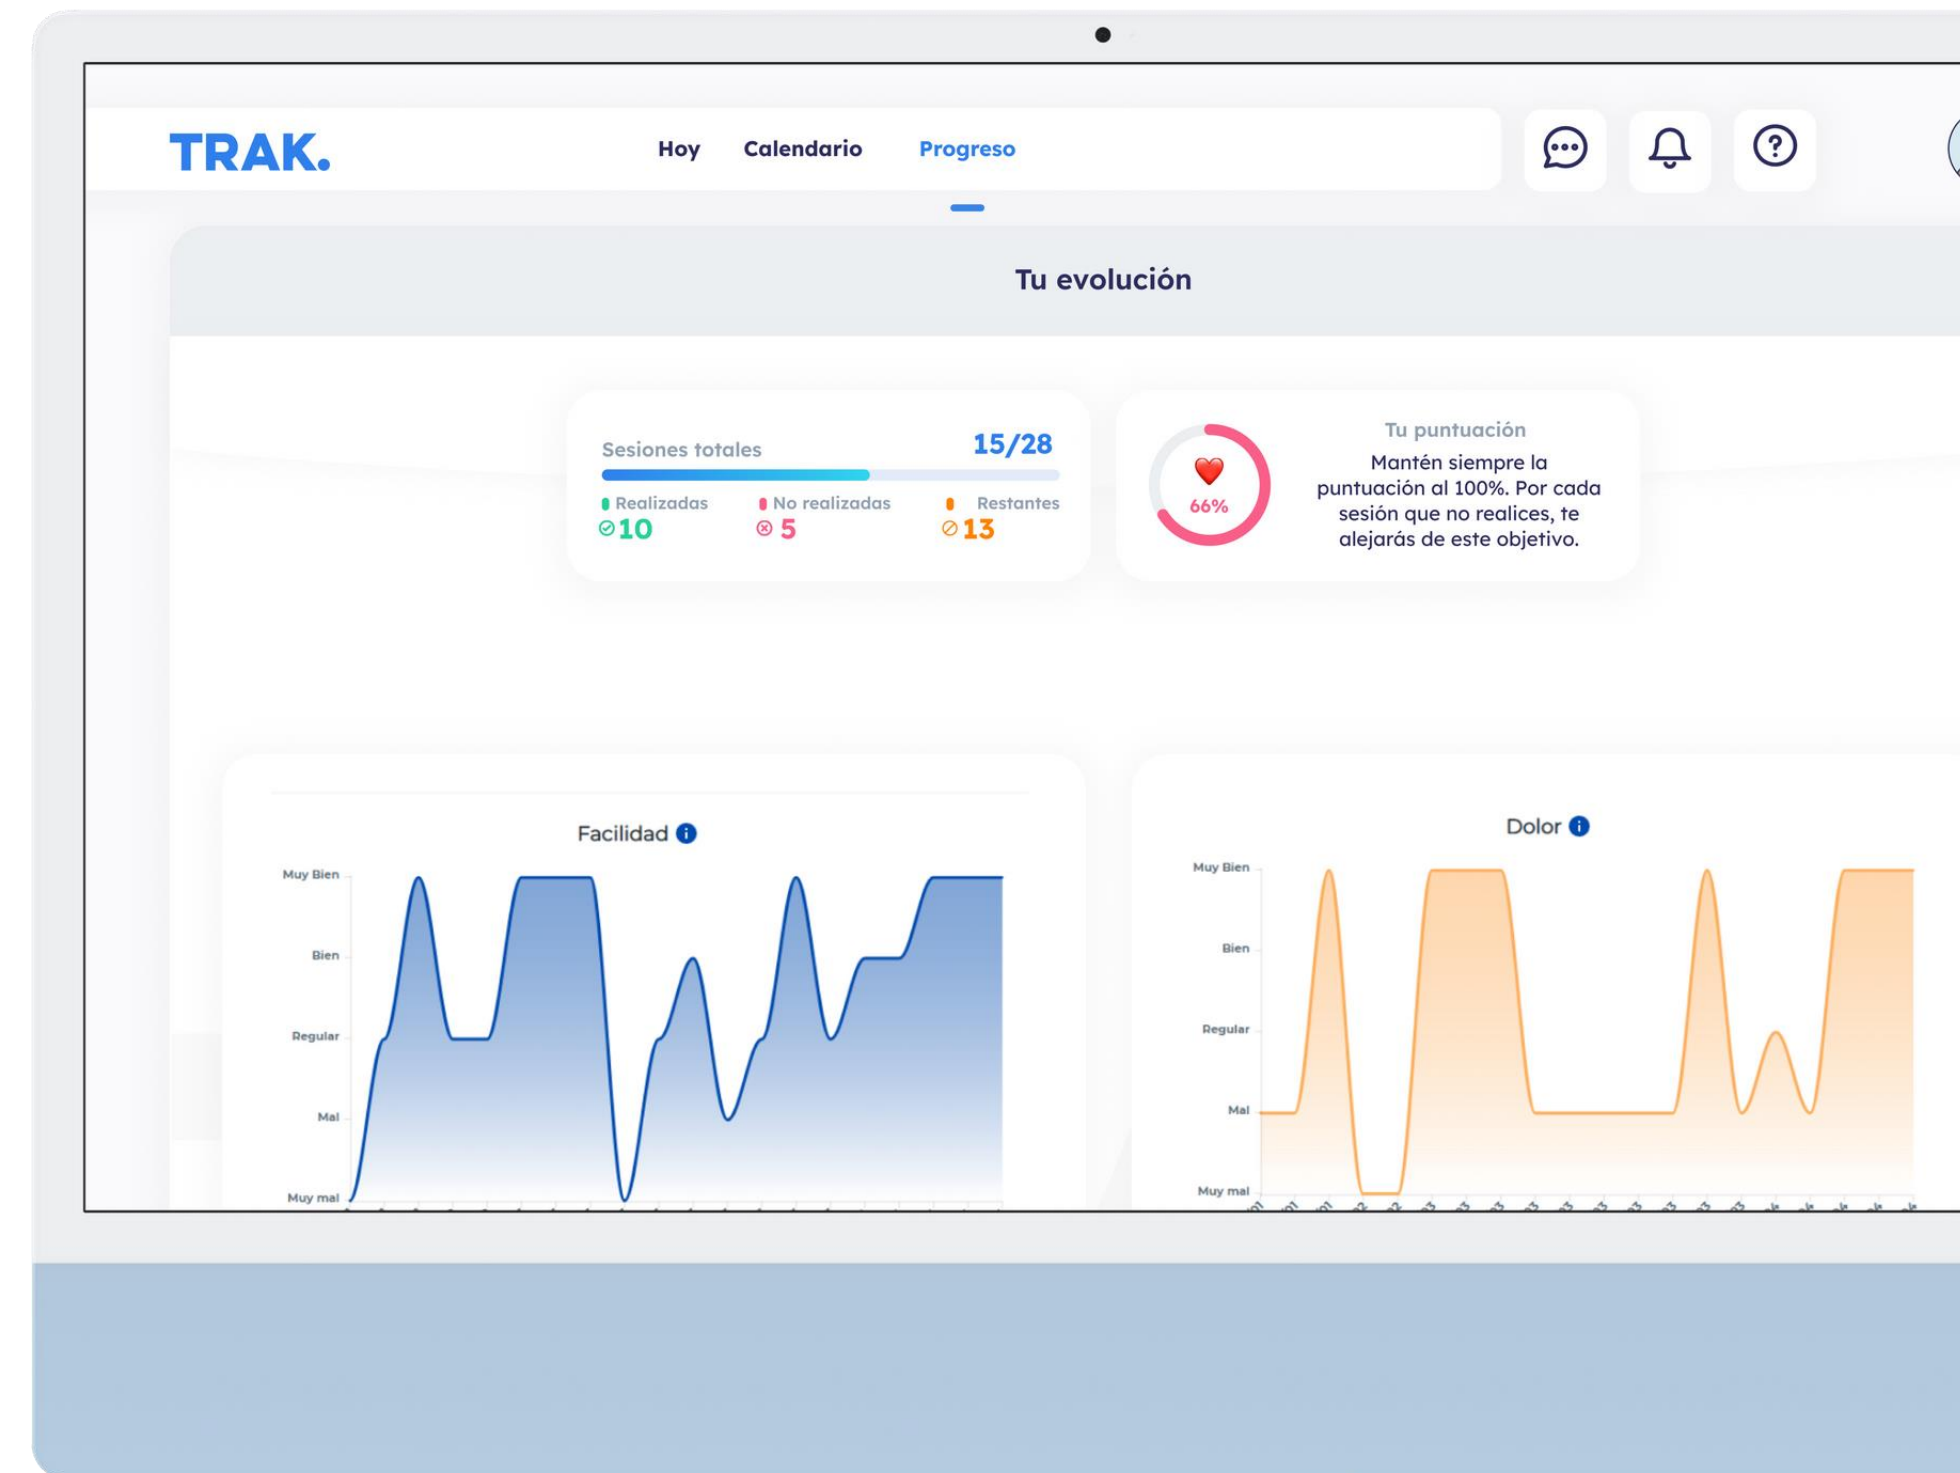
TRAK.

Hoy Calendario Progreso

Tu evolución

Sesiones totales 15/28

Realizadas 10
No realizadas 5
Restantes 13

66%

Tu puntuación
Mantén siempre la puntuación al 100%. Por cada sesión que no realices, te alejarás de este objetivo.

Facilidad

Muy Bien
Bien
Regular
Mal
Muy mal

Dolor

Muy Bien
Bien
Regular
Mal
Muy mal